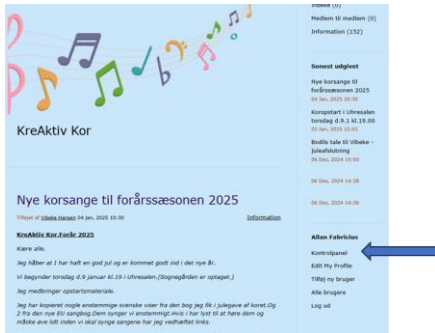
KreAktiv Kor

Nye korsange til forårssæsonen 2025

Tilføjet af Vibeke Hansen 04 Jan, 2025 10:30

Information

KreAktiv Kor. Forår 2025

Kære alle.

Jeg håber at I har haft en god jul og er kommet godt ind i det nye år.

Vi begynder torsdag d.9 januar kl.19 i Uhresalen.(Sognegården er optaget.)

Jeg medbringer opstartsmateriale.

Jeg har kopieret nogle enstemmige svenske viser fra den bog jeg fik i julegave af koret.Og 2 fra den nye EU sangbog.Dem synger vi enstemmigt.Hvis i har lyst til at høre dem og måske øve lidt inden vi skal synge sangene har jeg vedhæftet links.

Vibeke (0)

Medlem til medlem (0)

Information (152)

Senest udgivet

Nye korsange til forårssæsonen 2025

04 Jan, 2025 10:30

Koropstart i Uhresalen torsdag d.9.1 kl.19.00

03 Jan, 2025 12:01

Bodils tale til Vibeke - Juleafslutning

06 Dec, 2024 15:00

06 Dec, 2024 14:58

06 Dec, 2024 14:56

Allan Fabricius

Kontrolpanel

Edit My Profile

Tilføj ny bruger

Alle brugere

Log ud